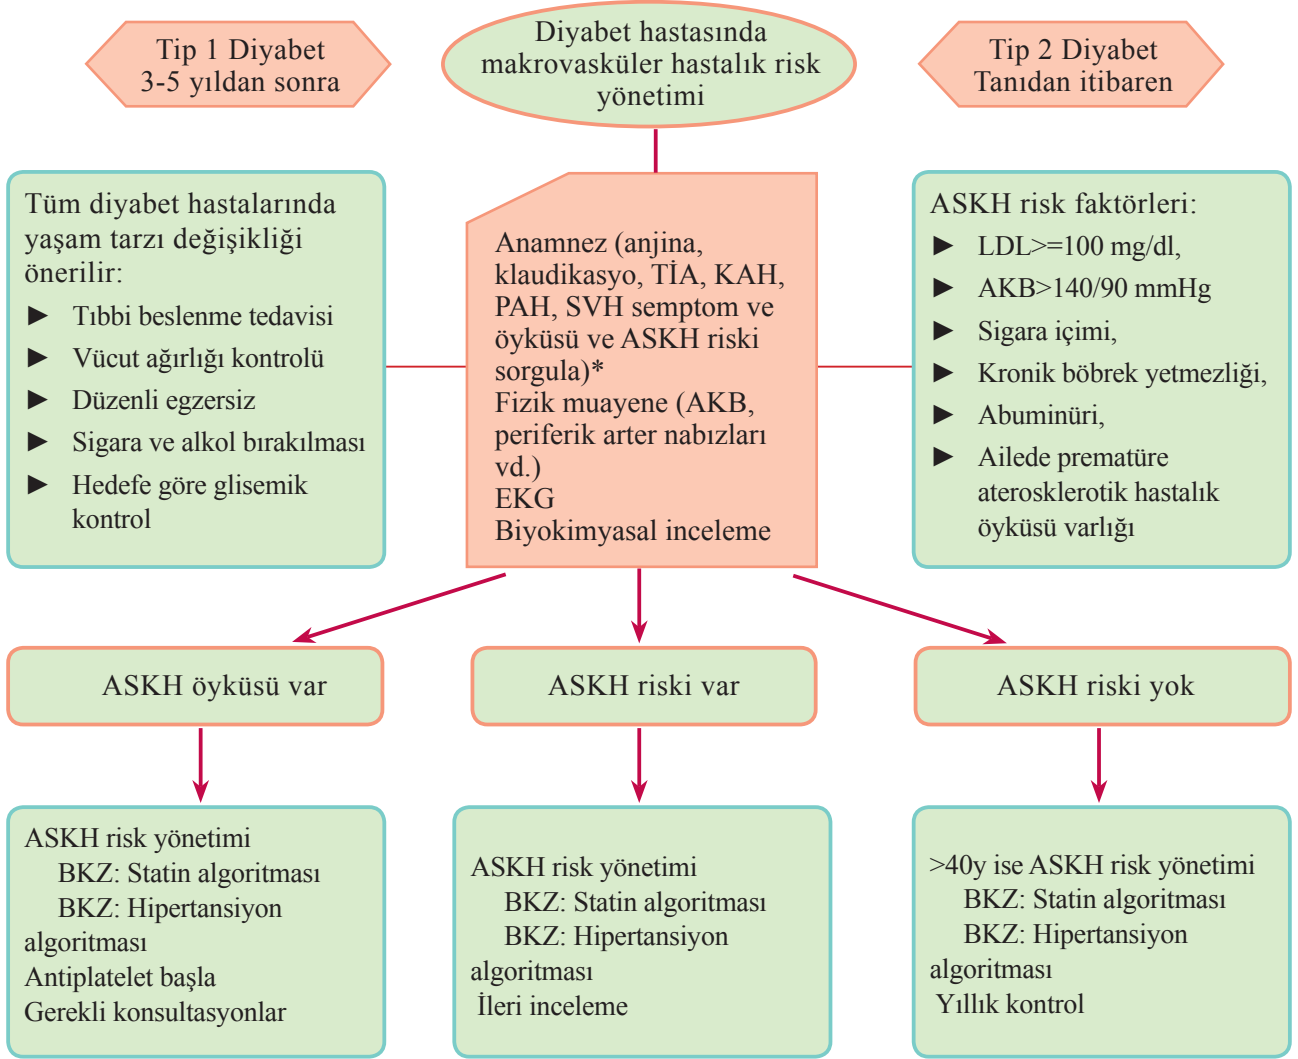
Tip 1 Diyabet
3-5 yıldan sonra

Diyabet hastasında makrovasküler hastalık risk yönetimi

Tip 2 Diyabet
Tanıdan itibaren

Tüm diyabet hastalarında yaşam tarzı değişikliği önerilir:
► Tıbbi beslenme tedavisi
► Vücut ağırlığı kontrolü
► Düzenli egzersiz
► Sigara ve alkol bırakılması
► Hedefe göre glisemik kontrol

Anamnez (anjina, klaudikasyo, TİA, KAH, PAH, SVH semptom ve öyküsü ve ASKH riski sorgula)*
Fizik muayene (AKB, periferik arter nabızları vd.)
EKG
Biyokimyasal inceleme

ASKH risk faktörleri:
► LDL>=100 mg/dl,
► AKB>140/90 mmHg
► Sigara içimi,
► Kronik böbrek yetmezliği,
► Abuminüri,
► Ailede prematüre aterosklerotik hastalık öyküsü varlığı

ASKH öyküsü var

ASKH riski var

ASKH riski yok

ASKH risk yönetimi
BKZ: Statin algoritması
BKZ: Hipertansiyon algoritması
Antiplatelet başla
Gerekli konsultasyonlar

ASKH risk yönetimi
BKZ: Statin algoritması
BKZ: Hipertansiyon algoritması
İleri inceleme

>40y ise ASKH risk yönetimi
BKZ: Statin algoritması
BKZ: Hipertansiyon algoritması
Yıllık kontrol